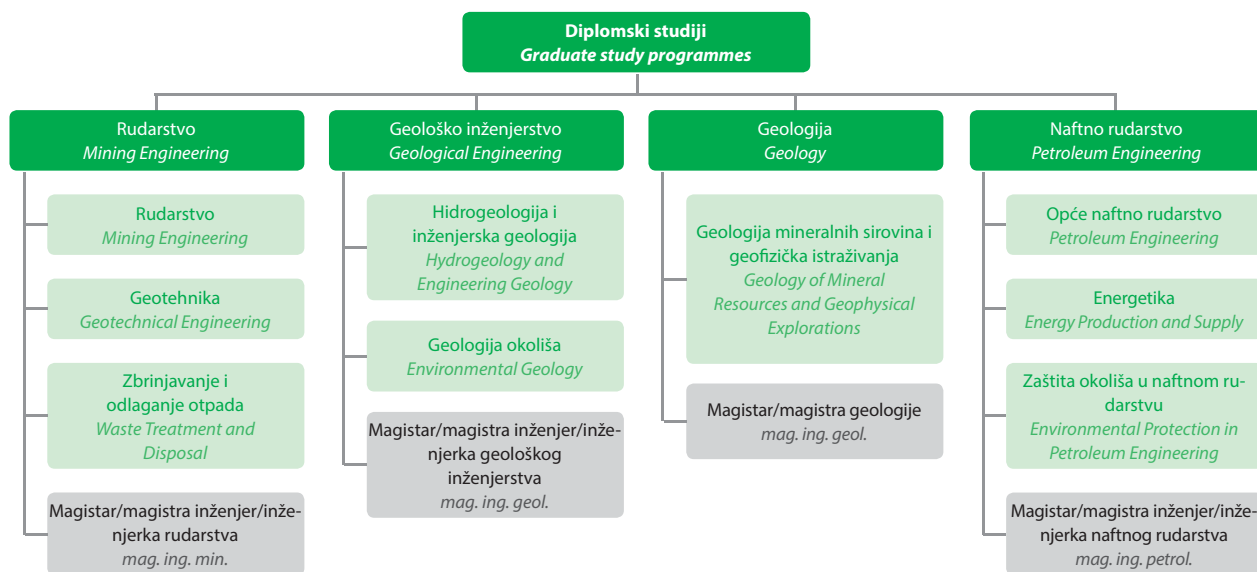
Diplomski studiji
Graduate study programmes

Rudarstvo
Mining Engineering

Rudarstvo
Mining Engineering

Geotehnika
Geotechnical Engineering

Zbrinjavanje i odlaganje otpada
Waste Treatment and Disposal

Magistar/magistra inženjer/inženjerka rudarstva
mag. ing. min.

Geološko inženjerstvo
Geological Engineering

Hidrogeologija i inženjerska geologija
Hydrogeology and Engineering Geology

Geologija okoliša
Environmental Geology

Magistar/magistra inženjer/inženjerka geološkog inženjerstva
mag. ing. geol.

Geologija
Geology

Geologija mineralnih sirovina i geofizička istraživanja
Geology of Mineral Resources and Geophysical Explorations

Magistar/magistra geologije
mag. ing. geol.

Naftno rudarstvo
Petroleum Engineering

Opće naftno rudarstvo
Petroleum Engineering

Energetika
Energy Production and Supply

Zaštita okoliša u naftnom rudarstvu
Environmental Protection in Petroleum Engineering

Magistar/magistra inženjer/inženjerka naftnog rudarstva
mag. ing. petrol.